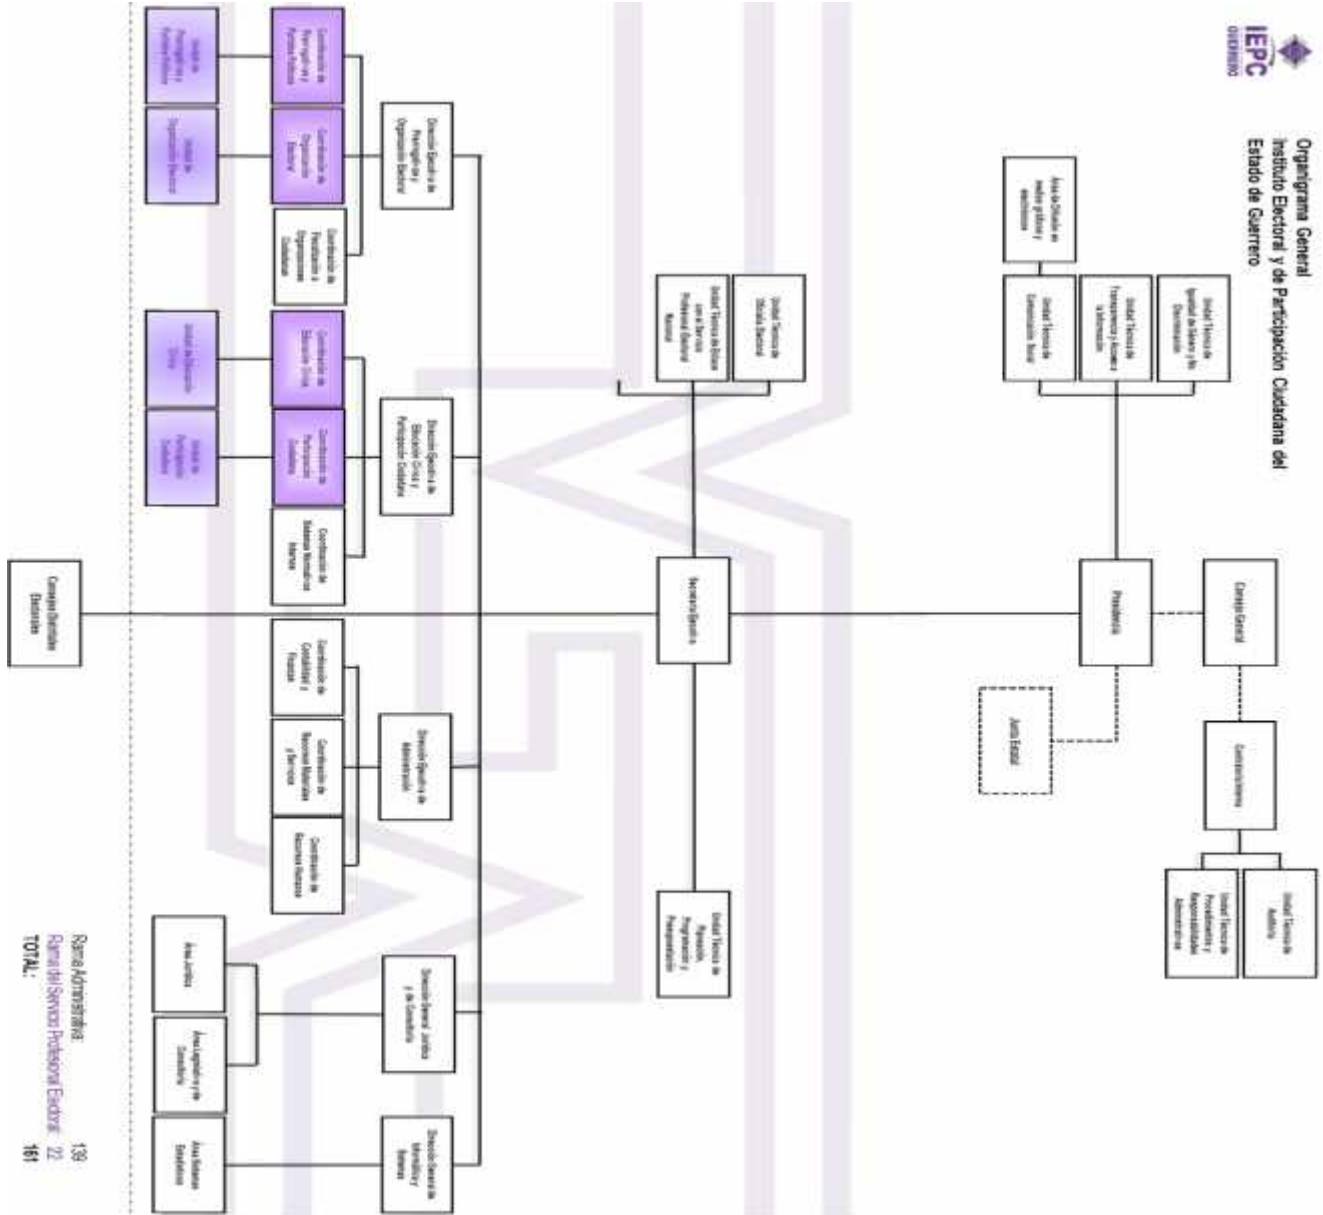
IEPC
GUERRERO

Organigrama General
Instituto Electoral y de Participación Ciudadana del Estado de Guerrero.

Consejo General

Presidencia

Contraloría Interna

Unidad Técnica de Auditoría

Unidad Técnica de Procedimientos y Responsabilidades Administrativas

Junta Estatal

Unidad Técnica de Igualdad de Género y No Discriminación

Unidad Técnica de Transparencia y Acceso a la Información

Unidad Técnica de Comunicación Social

Área de Difusión en medios gráficos y electrónicos

Secretaría Ejecutiva

Unidad Técnica de Oficialía Electoral

Unidad Técnica de Enlace con el Servicio Profesional Electoral Nacional

Unidad Técnica de Planeación, Programación y Presupuestación

Dirección Ejecutiva de Prerrogativas y Organización Electoral

Coordinación de Prerrogativas y Partidos Políticos

Coordinación de Organización Electoral

Coordinación de Planeación a Organizaciones Ciudadanas

Jefatura de Prerrogativas y Partidos Políticos

Jefatura de Organización Electoral

Dirección Ejecutiva de Educación Cívica y Participación Ciudadana

Coordinación de Educación Cívica

Coordinación de Participación Ciudadana

Coordinación de Sistemas Normativos Internos

Jefatura de Educación Cívica

Jefatura de Participación Ciudadana

Dirección Ejecutiva de Administración

Coordinación de Contabilidad y Finanzas

Coordinación de Recursos Materiales y Servicios

Coordinación de Recursos Humanos

Dirección General Jurídica y de Consultoría

Área Jurídica

Área Legislativa y de Consultoría

Dirección General de Informática y Sistemas

Área Sistemas Estadísticos

Consejos Distritales Electorales

Rama Administrativa: 139
Rama del Servicio Profesional Electoral: 22
TOTAL: 161